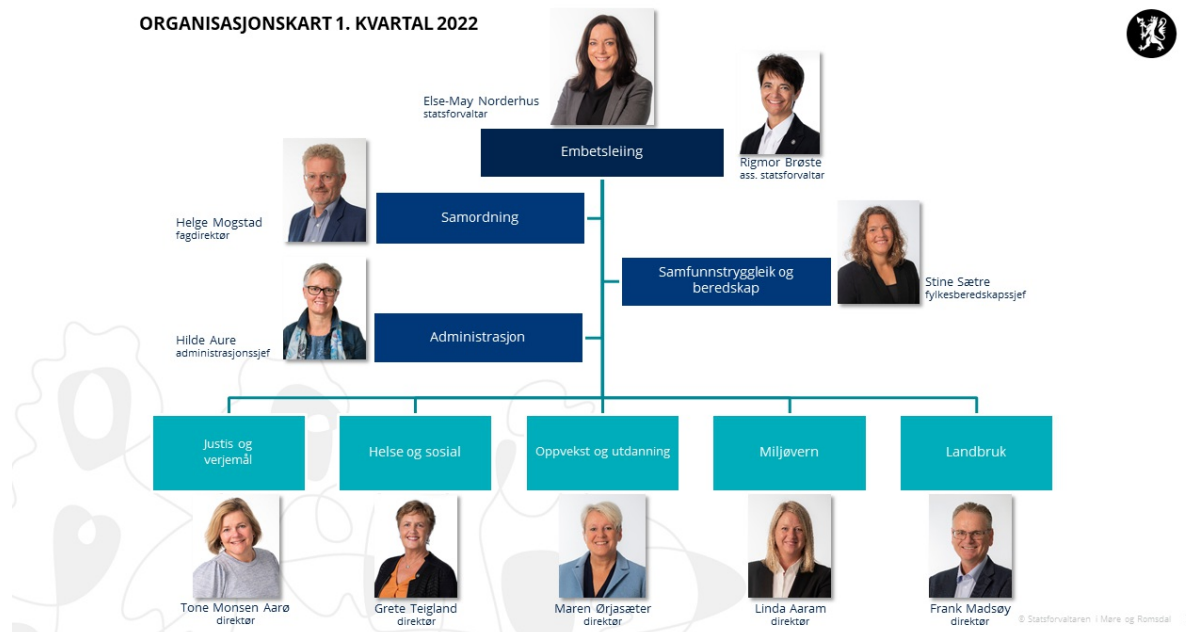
ORGANISASJONSKART 1. KVARTAL 2022

Else-May Norderhus
statsforvaltar

Embetsleiing

Rigmor Brøste
ass. statsforvaltar

Helge Mogstad
fagdirektør

Samordning

Samfunnstryggleik og beredskap

Stine Sætre
fylkesberedskapssjef

Hilde Aure
administrasjonssjef

Administrasjon

Justis og verjemål

Helse og sosial

Oppvekst og utdanning

Miljøvern

Landbruk

Tone Monsen Aarø
direktør

Grete Teigland
direktør

Maren Ørjasæter
direktør

Linda Aaram
direktør

Frank Madsøy
direktør

© Statsforvaltaren i Møre og Romsdal